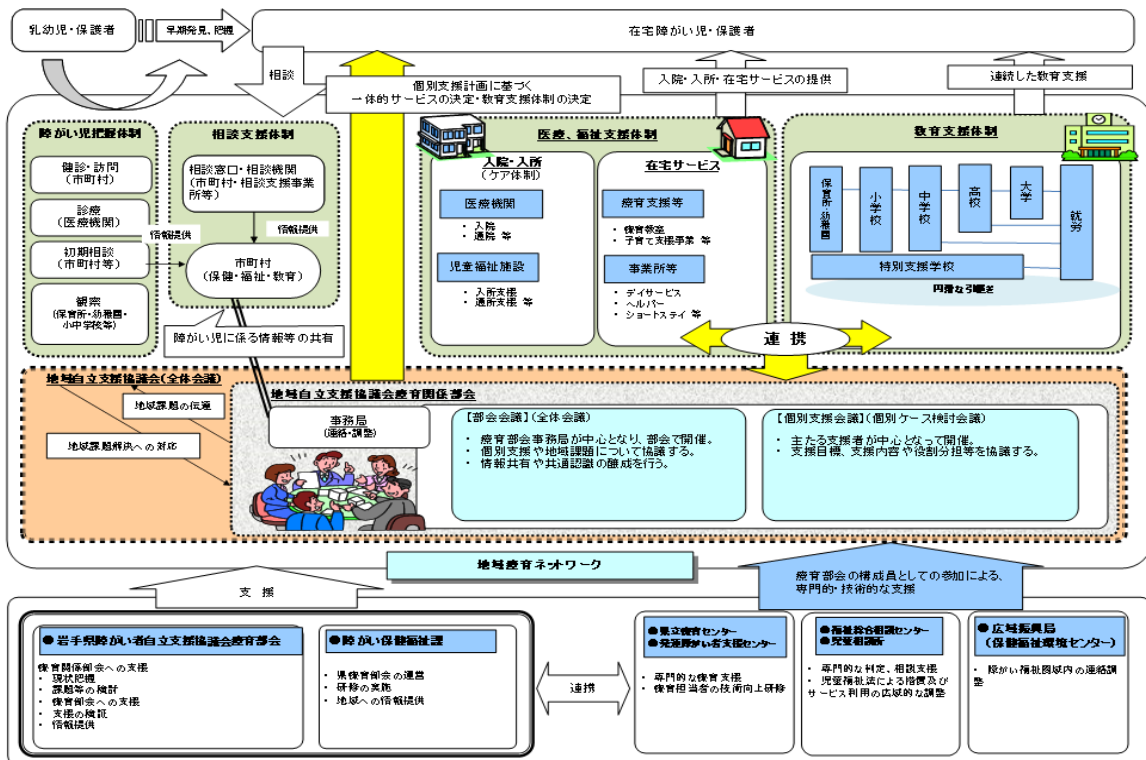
乳幼児・保護者

早期発見、把握

在宅障がい児・保護者

相談

個別支援計画に基づく
一体的サービスの決定・教育支援体制の決定

入院・入所・在宅サービスの提供

連続した教育支援

障がい児把握体制

健診・訪問
（市町村）

診療
（医療機関）

初期相談
（市町村等）

観察
（保育所・幼稚園・小中学校等）

相談支援体制

相談窓口・相談機関
（市町村・相談支援事業所等）

情報提供

情報提供

市町村
（保健・福祉・教育）

障がい児に係る情報等の共有

医療、福祉支援体制

入院・入所
（ケア体制）

医療機関

・入院
・通院 等

児童福祉施設

・入所支援
・通所支援 等

在宅サービス

療育支援等

・療育教室
・子育て支援事業 等

事業所等

・デイサービス
・ヘルパー
・ショートステイ 等

教育支援体制

保育所・幼稚園

小学校

中学校

高校

大学

就労

特別支援学校

円滑な引継ぎ

連携

地域自立支援協議会（全体会議）

地域課題の伝達

地域課題解決への対応

地域自立支援協議会療育関係部会

事務局
（連絡・調整）

【部会会議】（全体会議）
・療育部会事務局が中心となり、部会で開催。
・個別支援や地域課題について協議する。
・情報共有や共通認識の醸成を行う。

【個別支援会議】（個別ケース検討会議）
・主たる支援者が中心となって開催。
・支援目標、支援内容や役割分担等を協議する。

地域療育ネットワーク

支援

療育部会の構成員としての参加による、
専門的・技術的な支援

●岩手県障がい者自立支援協議会療育部会

療育関係部会への支援
・現状把握
・課題等の検討
・療育部会への支援
・支援の検証
・情報提供

●障がい保健福祉課

・県療育部会の運営
・研修の実施
・地域への情報提供

連携

●県立療育センター
●発達障がい者支援センター

・専門的な療育支援
・療育担当者の技術向上研修

●福祉総合相談センター
●児童相談所

・専門的な判定、相談支援
・児童福祉法による措置及びサービス利用の広域的な調整

●広域振興局
（保健福祉環境センター）

・障がい福祉圏域内の連絡調整